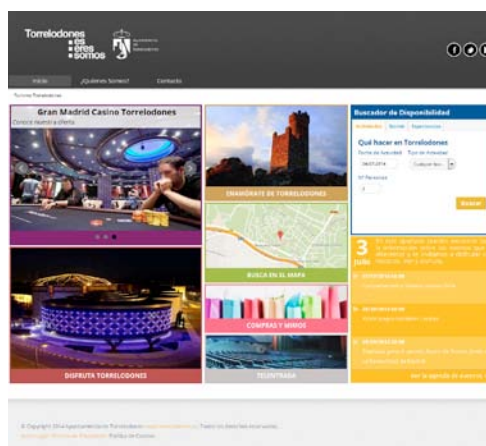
Torrelodones
si
eres
somos

Inicio
¿Quiénes Somos?
Contacto

Gran Madrid Casino Torrelodones
Conoce nuestra oferta

ENAMÓRATE DE TORRELODONES

BUSCA EN EL MAPA

COMPRAS Y MIMOS

DISFRUTA TORRELODONES

Buscador de Disponibilidad

Qué hacer en Torrelodones

Buscar

3
julio

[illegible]

© Copyright 2014 Ayuntamiento de Torrelodones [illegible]